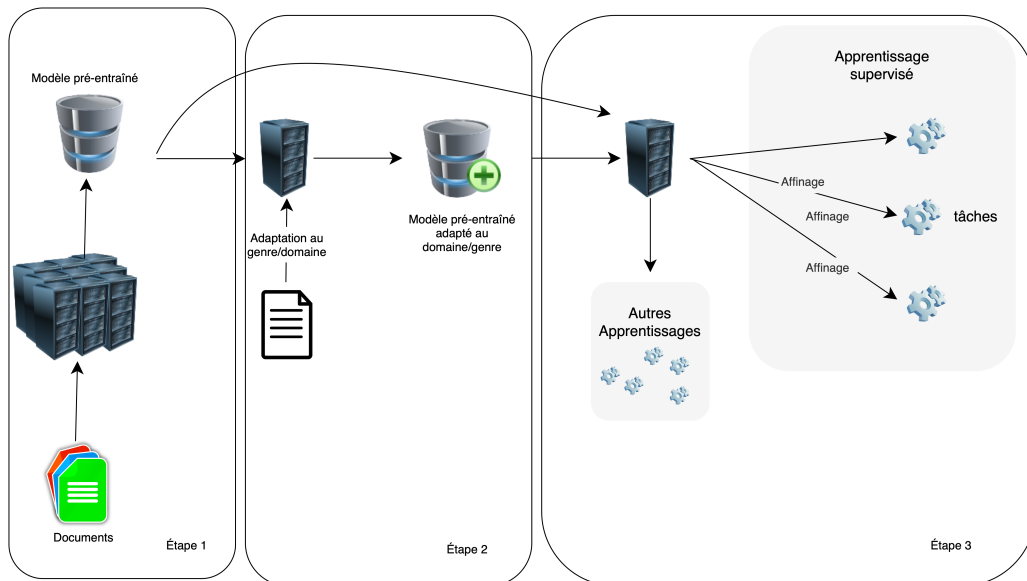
Modèle pré-entraîné

Documents

Étape 1

Adaptation au genre/domaine

Modèle pré-entraîné adapté au domaine/genre

Étape 2

Apprentissage supervisé

Affinage

Affinage

tâches

Affinage

Autres Apprentissages

Étape 3